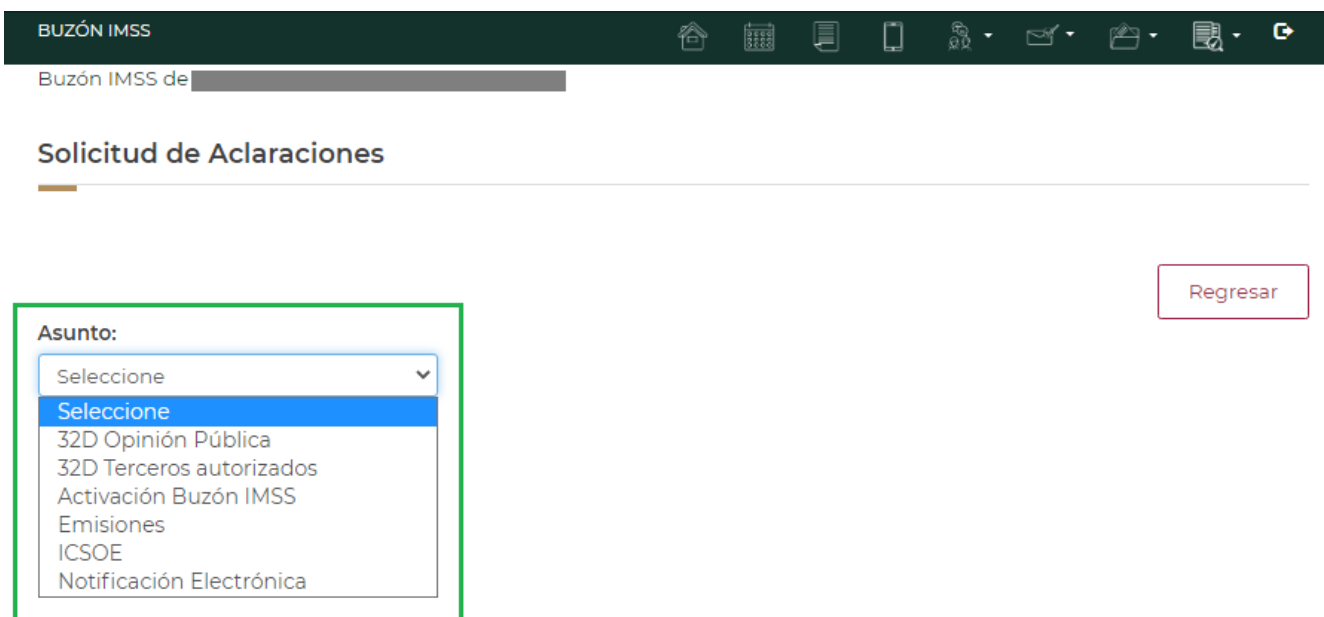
BUZÓN IMSS

Buzón IMSS de

Solicitud de Aclaraciones

Regresar

Asunto:

Seleccione

Seleccione
32D Opinión Pública
32D Terceros autorizados
Activación Buzón IMSS
Emisiones
ICSOE
Notificación Electrónica